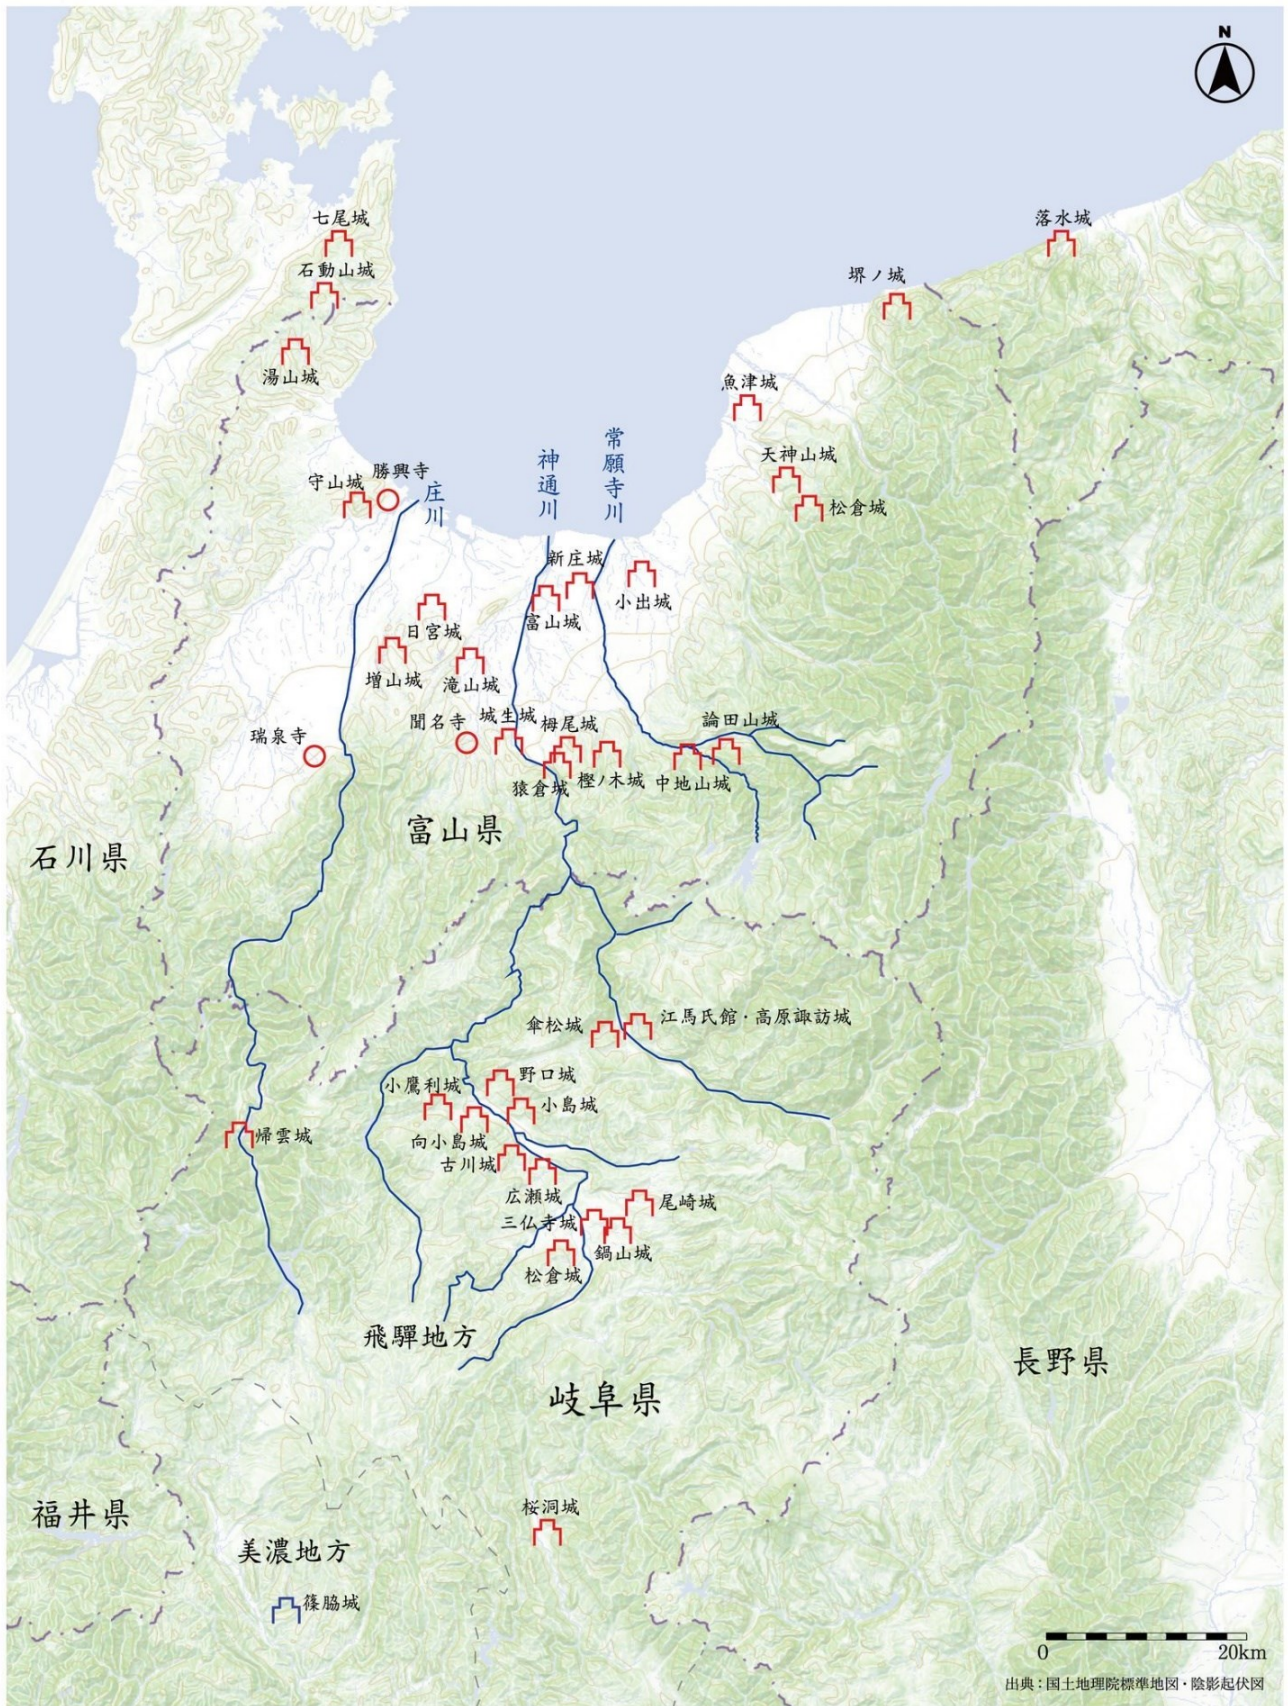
N

七尾城
石動山城
湯山城
落水城
堺ノ城
魚津城
天神山城
松倉城
守山城
勝興寺
庄川
神通川
常願寺川
新庄城
小出城
富山城
日宮城
増山城
滝山城
聞名寺
城生城
梅尾城
論田山城
瑞泉寺
猿倉城
樫ノ木城
中地山城
富山県
石川県
傘松城
江馬氏館・高原諏訪城
小鷹利城
野口城
小島城
帰雲城
向小島城
古川城
広瀬城
尾崎城
三仏寺城
鍋山城
松倉城
飛騨地方
長野県
岐阜県
桜洞城
福井県
美濃地方
篠脇城
0
20km
出典：国土地理院標準地図・陰影起伏図